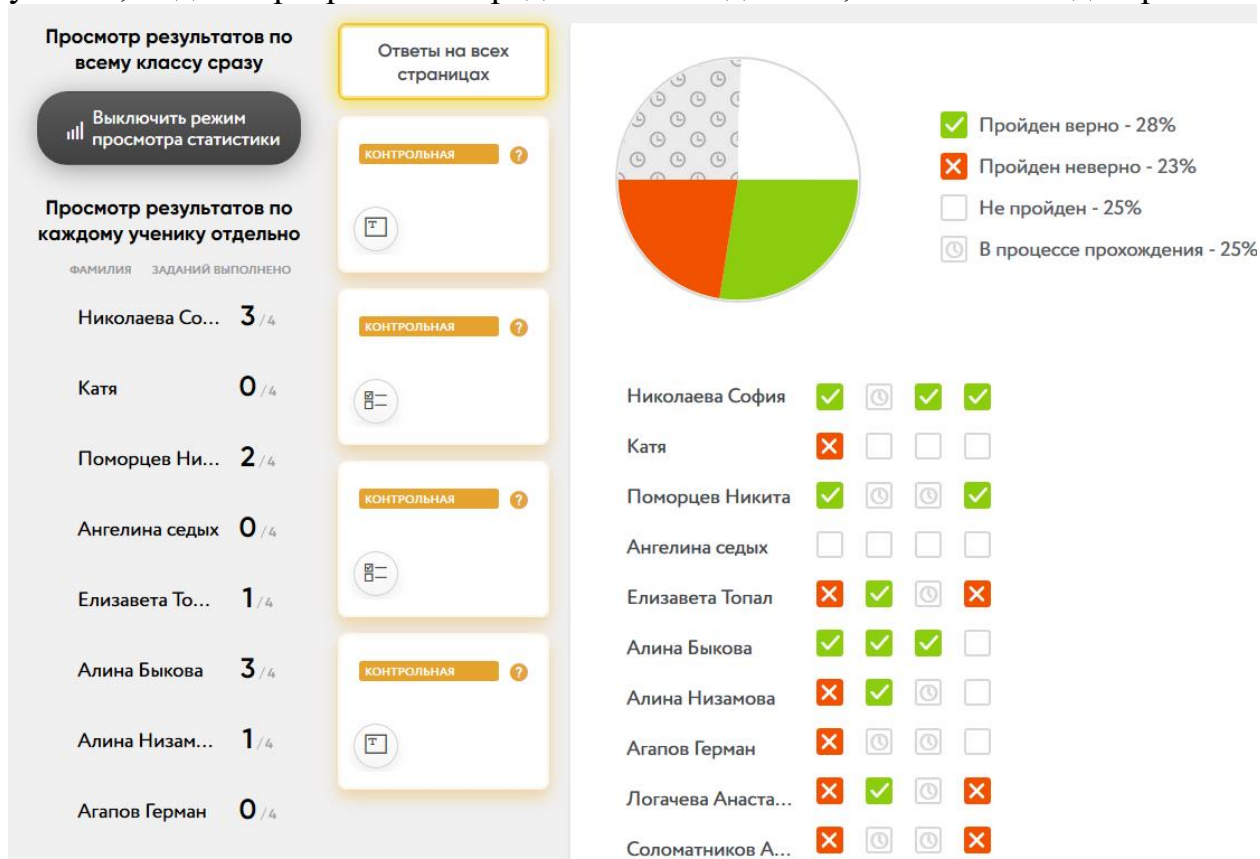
Просмотр результатов по всему классу сразу

Выключить режим просмотра статистики

Просмотр результатов по каждому ученику отдельно

ФАМИЛИЯ ЗАДАНИЙ ВЫПОЛНЕНО

| | |
|---|---|
| Николаева Со... | 3 /4 |
| Катя | 0 /4 |
| Поморцев Ни... | 2 /4 |
| Ангелина седых | 0 /4 |
| Елизавета То... | 1 /4 |
| Алина Быкова | 3 /4 |
| Алина Низам... | 1 /4 |
| Агапов Герман | 0 /4 |

Ответы на всех страницах

КОНТРОЛЬНАЯ ?

КОНТРОЛЬНАЯ ?

КОНТРОЛЬНАЯ ?

КОНТРОЛЬНАЯ ?

Пройден верно - 28%
Пройден неверно - 23%
Не пройден - 25%
В процессе прохождения - 25%

Николаева София
Катя
Поморцев Никита
Ангелина седых
Елизавета Топал
Алина Быкова
Алина Низамова
Агапов Герман
Логачева Анаста...
Соломатников А...